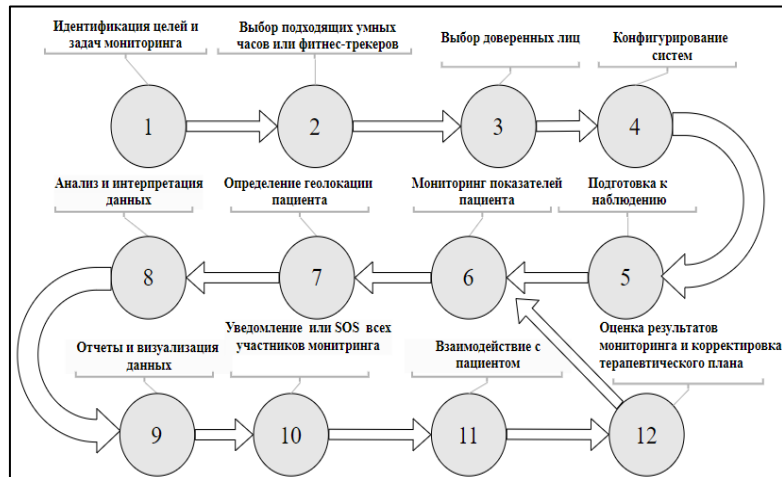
Идентификация целей и задач мониторинга

Выбор подходящих умных часов или фитнес-трекеров

Выбор доверенных лиц

Конфигурирование систем

1

2

3

4

Анализ и интерпретация данных

Определение геолокации пациента

Мониторинг показателей пациента

Подготовка к наблюдению

8

7

6

5

Отчеты и визуализация данных

Уведомление или SOS всех участников монитринга

Взаимодействие с пациентом

Оценка результатов мониторинга и корректировка терапевтического плана

9

10

11

12